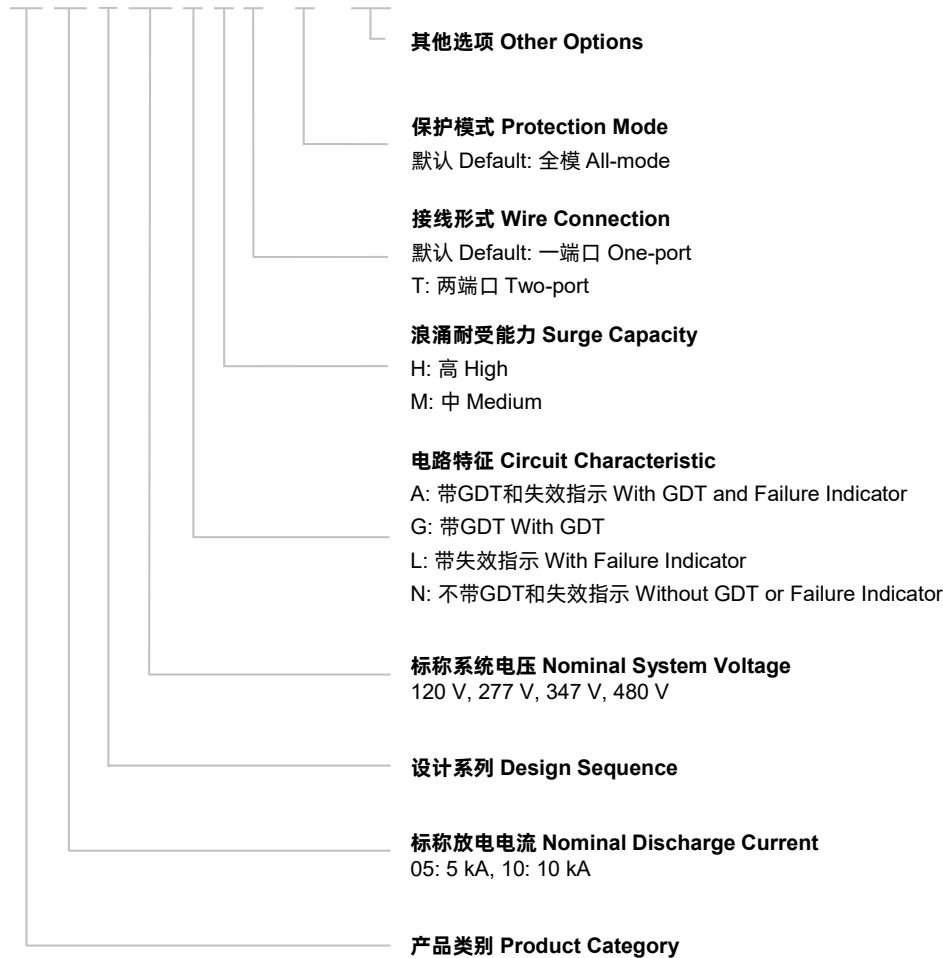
其他选项 Other Options

保护模式 Protection Mode
默认 Default: 全模 All-mode

接线形式 Wire Connection
默认 Default: 一端口 One-port
T: 两端口 Two-port

浪涌耐受能力 Surge Capacity
H: 高 High
M: 中 Medium

电路特征 Circuit Characteristic
A: 带GDT和失效指示 With GDT and Failure Indicator
G: 带GDT With GDT
L: 带失效指示 With Failure Indicator
N: 不带GDT和失效指示 Without GDT or Failure Indicator

标称系统电压 Nominal System Voltage
120 V, 277 V, 347 V, 480 V

设计系列 Design Sequence

标称放电电流 Nominal Discharge Current
05: 5 kA, 10: 10 kA

产品类别 Product Category